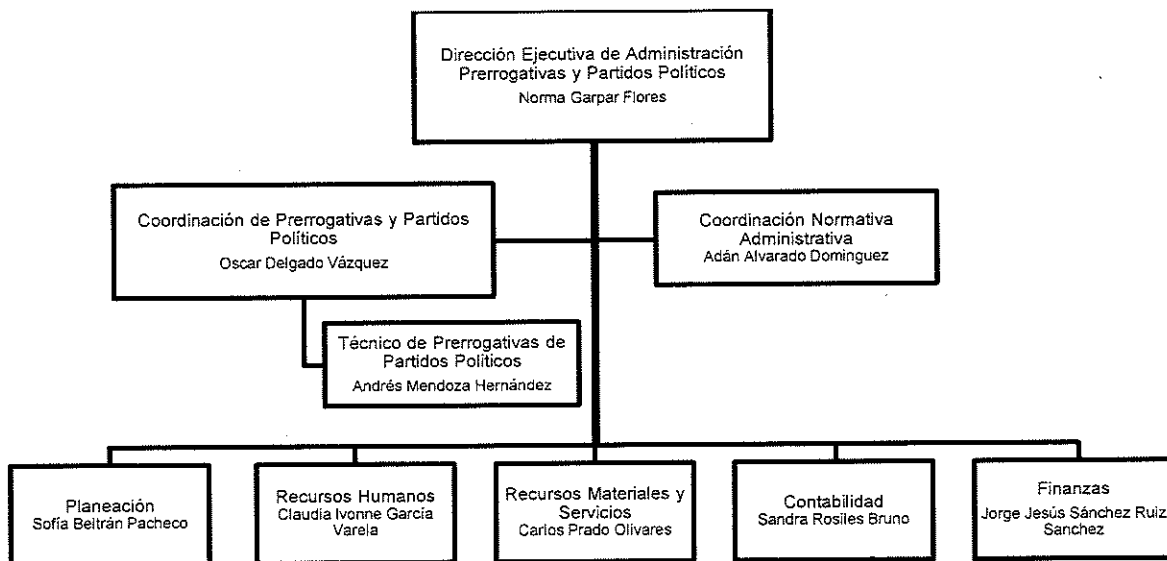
Dirección Ejecutiva de Administración Prerrogativas y Partidos Políticos
Norma Garpar Flores

Coordinación de Prerrogativas y Partidos Políticos
Oscar Delgado Vázquez

Coordinación Normativa Administrativa
Adán Alvarado Dominguez

Técnico de Prerrogativas de Partidos Políticos
Andrés Mendoza Hernández

Planeación
Sofía Beltrán Pacheco

Recursos Humanos
Claudia Ivonne García Varela

Recursos Materiales y Servicios
Carlos Prado Olivares

Contabilidad
Sandra Rosiles Bruno

Finanzas
Jorge Jesús Sánchez Ruiz Sanchez